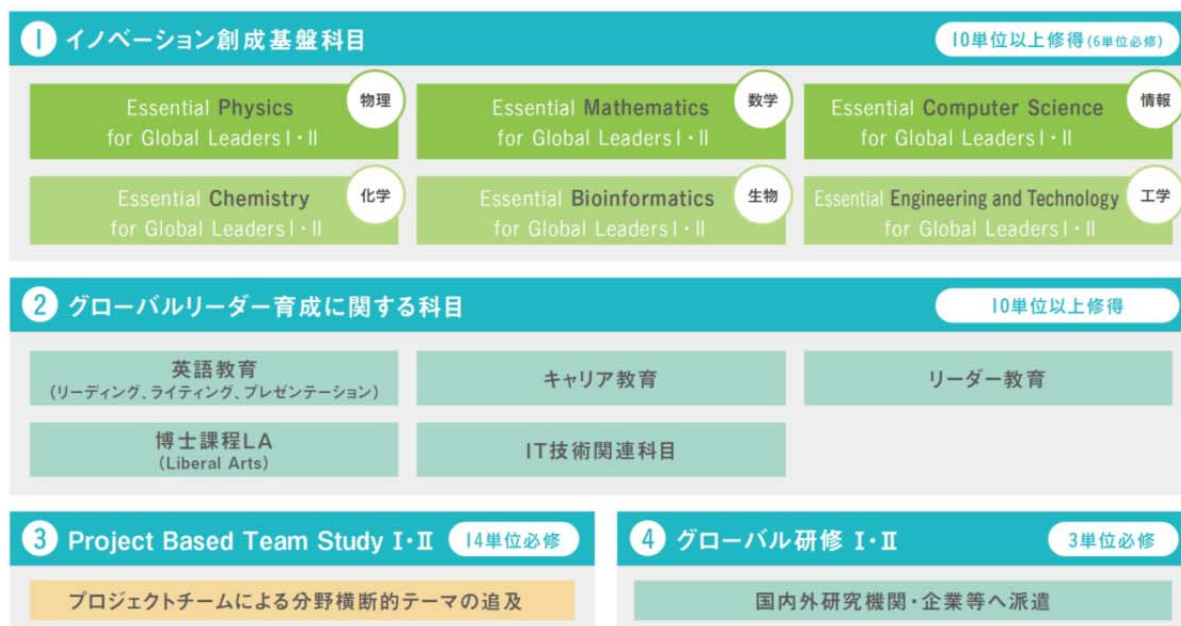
1 イノベーション創成基盤科目

10単位以上修得(6単位必修)

Essential Physics for Global Leaders I・II 物理

Essential Mathematics for Global Leaders I・II 数学

Essential Computer Science for Global Leaders I・II 情報

Essential Chemistry for Global Leaders I・II 化学

Essential Bioinformatics for Global Leaders I・II 生物

Essential Engineering and Technology for Global Leaders I・II 工学

2 グローバルリーダー育成に関する科目

10単位以上修得

英語教育 (リーディング、ライティング、プレゼンテーション)

キャリア教育

リーダー教育

博士課程LA (Liberal Arts)

IT技術関連科目

3 Project Based Team Study I・II

14単位必修

プロジェクトチームによる分野横断的テーマの追及

4 グローバル研修 I・II

3単位必修

国内外研究機関・企業等へ派遣